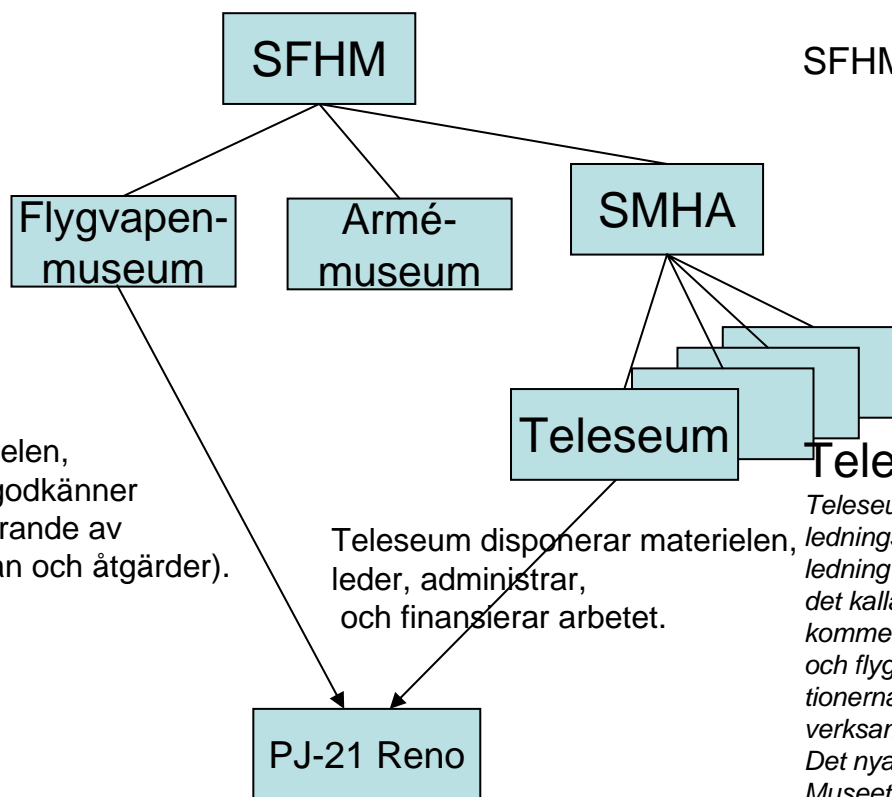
SFHM

SFHM

Flygvapenmuseum

Armémuseum

SMHA

Teleseum

elen, godkänner rande av an och åtgärder).

Teleseum disponerar materielen, leder, administrar, och finansierar arbetet.

Tele

Teleseu ledning ledning det kalla komme och flyg tionerna verksam Det nya Museet

PJ-21 Reno